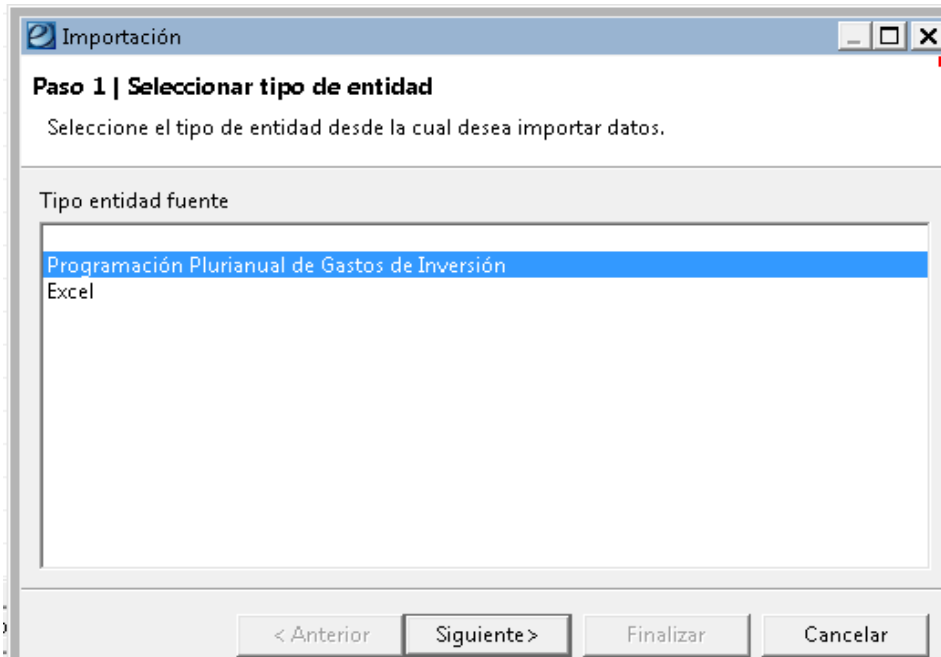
Importación

Paso 1 | Seleccionar tipo de entidad

Seleccione el tipo de entidad desde la cual desea importar datos.

Tipo entidad fuente

Programación Plurianual de Gastos de Inversión
Excel

< Anterior | Siguiente > | Finalizar | Cancelar